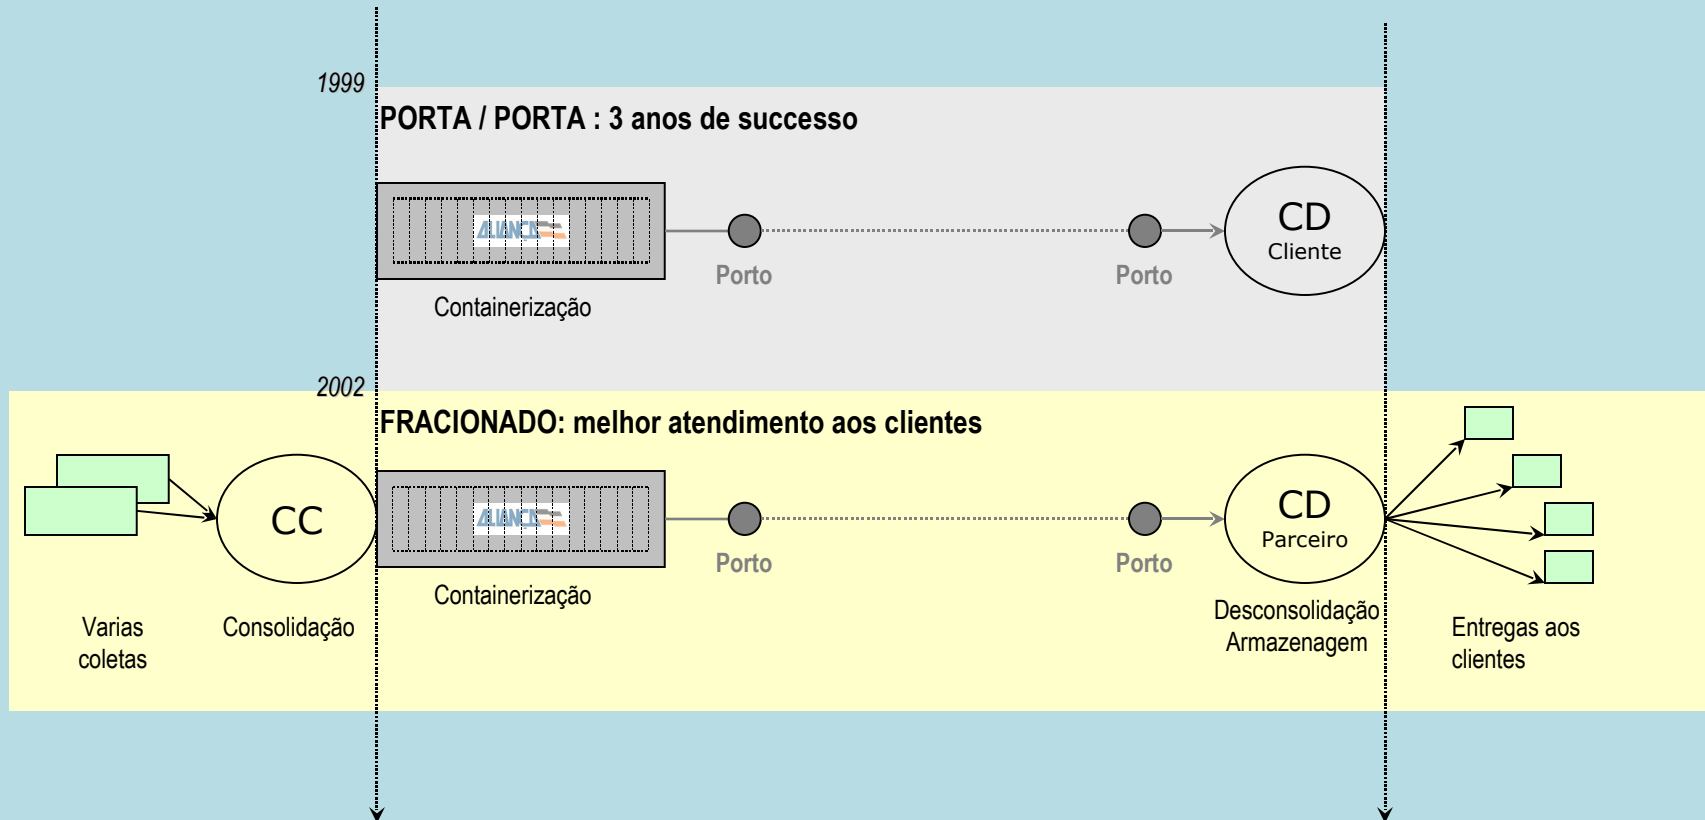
1999

PORTA / PORTA : 3 anos de successo

ALIANÇA

Porto

Porto

CD
Cliente

Containerização

2002

FRACIONADO: melhor atendimento aos clientes

CC

ALIANÇA

Porto

Porto

CD
Parceiro

Containerização

Varias coletas

Consolidação

Desconsolidação
Armazenagem

Entregas aos clientes